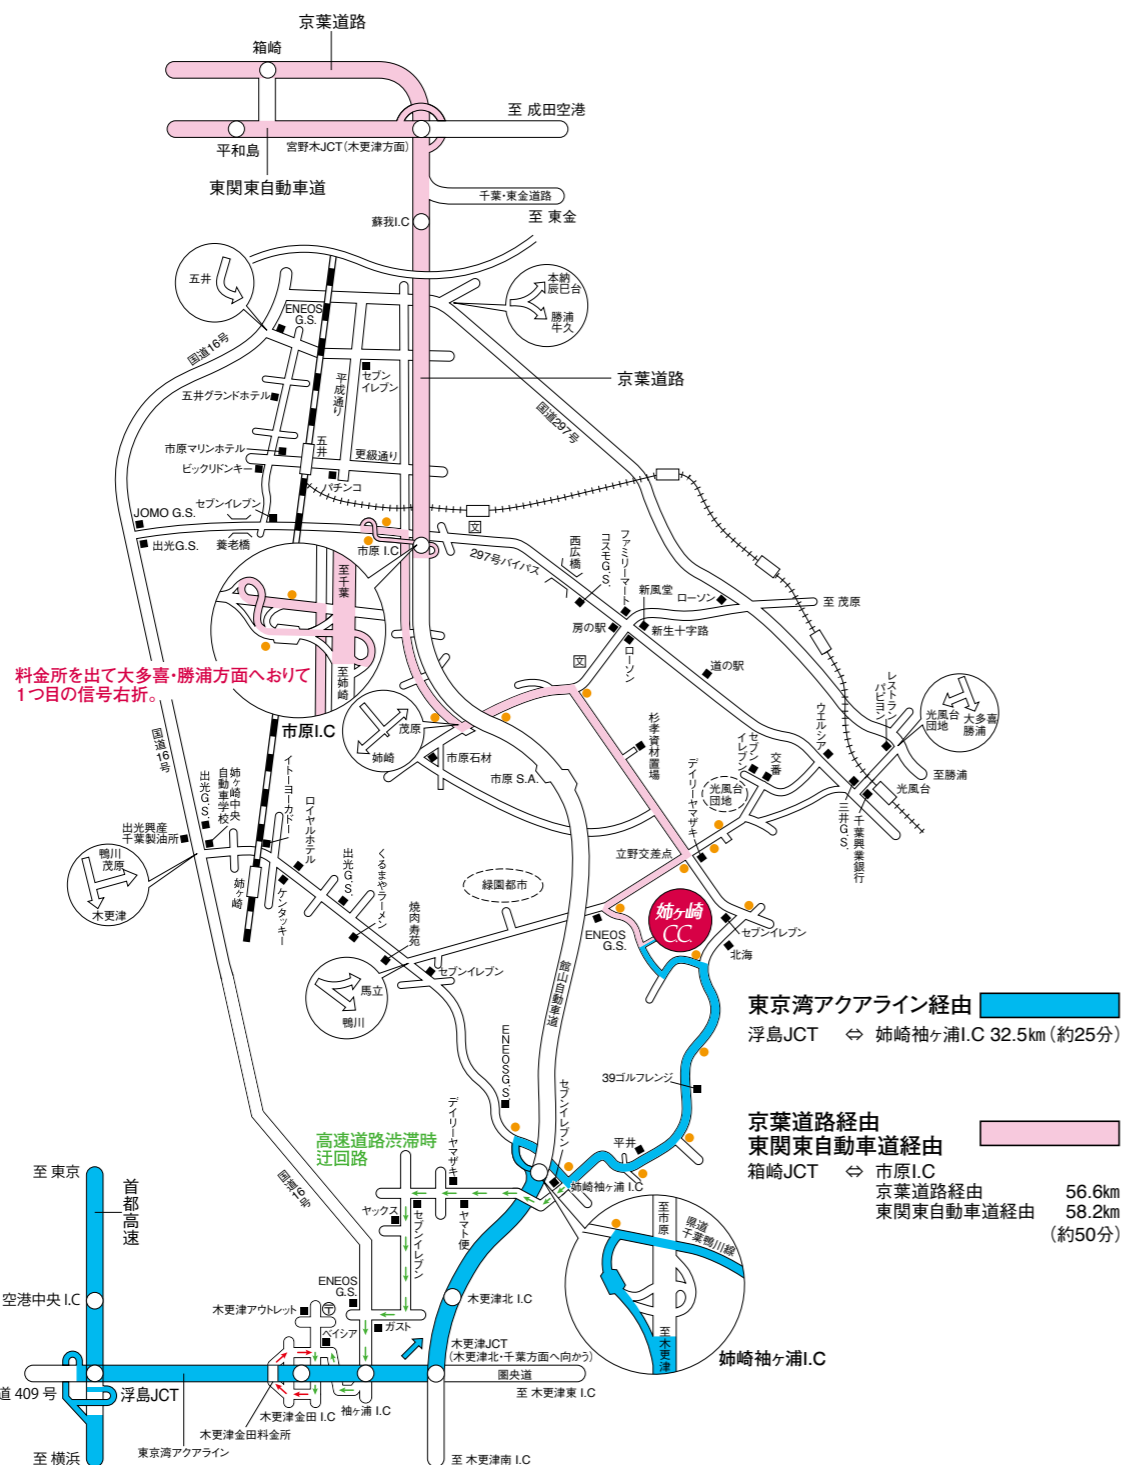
京葉道路
箱崎
至 成田空港
平和島
宮野木JCT（木更津方面）
東関東自動車道
千葉・東金道路
至 東金
蘇我I.C
五井
本納
辰巳台
勝浦
牛久
ENEOS G.S.
国道16号
セブンイレブン
平成通り
京葉道路
五井グランドホテル
国道297号
市原マリンホテル
五井
更級通り
ビックリドンキー
パチンコ
JOMO G.S.
セブンイレブン
出光G.S.
養老橋
市原 I.C
297号バイパス
西広橋
コスモG.S.
ファミリーマート
新風堂
ローソン
至 茂原
房の駅
新生十字路
至千葉
至姉崎
ローソン
道の駅
料金所を出て大多喜・勝浦方面へおりて1つ目の信号右折。
市原I.C
茂原
姉崎
市原石材
市原 S.A.
杉本資材置場
レストラン パピヨン
光風台団地
大多喜 勝浦
ウエルシア
セブンイレブン
交番
至勝浦
国道16号
姉ケ崎中央自動車学校
出光G.S.
イトーヨーカドー
デイリーヤマザキ
光風台団地
三井G.S.
光風台
千葉興業銀行
出光興産 千葉製油所
ロイヤルホテル
立野交差点
鴨川 茂原
木更津
出光G.S.
くるまやラーメン
緑園都市
姉ケ崎
ケンタッキー
焼肉寿苑
ENEOS G.S.
姉ヶ崎 C.C.
セブンイレブン
北海
馬立
セブンイレブン
鴨川
館山自動車道
東京湾アクアライン経由
浮島JCT ⇔ 姉崎袖ヶ浦I.C 32.5km（約25分）
ENEOS G.S.
39ゴルフレンジ
京葉道路経由
東関東自動車道経由
高速道路渋滞時迂回路
デイリーヤマザキ
セブンイレブン
平井
箱崎JCT ⇔ 市原I.C
京葉道路経由 56.6km
東関東自動車道経由 58.2km
（約50分）
至 東京
首都高速
国道16号
ヤックス
セブンイレブン
ヤマト便
姉崎袖ヶ浦 I.C
至市原
県道 千葉鴨川線
ENEOS G.S.
空港中央 I.C
木更津アウトレット
ベイシア
ガスト
木更津北 I.C
至木更津
木更津JCT（木更津北・千葉方面へ向かう）
姉崎袖ヶ浦I.C
道 409 号
浮島JCT
圏央道
至 木更津東 I.C
木更津金田 I.C
袖ヶ浦 I.C
木更津金田料金所
至 横浜
東京湾アクアライン
至 木更津南 I.C